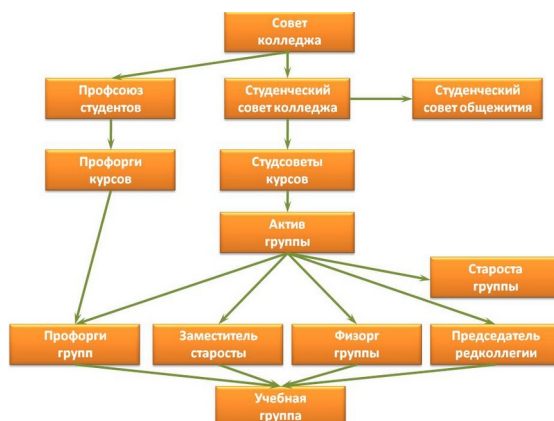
Совет колледжа

Профсоюз студентов

Студенческий совет колледжа

Студенческий совет общежития

Профорги курсов

Студсоветы курсов

Актив группы

Староста группы

Профорги групп

Заместитель старосты

Физорг группы

Председатель редколлегии

Учебная группа